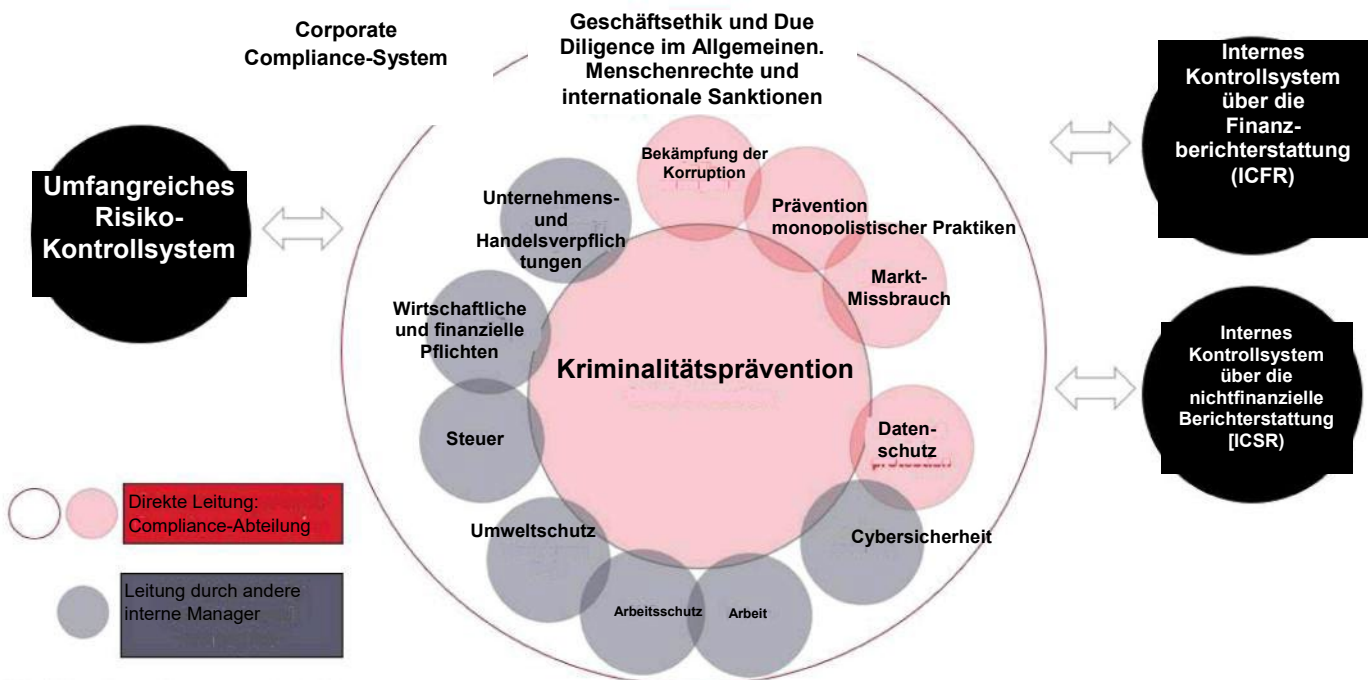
Corporate Compliance-System

Geschäftsethik und Due Diligence im Allgemeinen. Menschenrechte und internationale Sanktionen

Internes Kontrollsystem über die Finanzberichterstattung (ICFR)

Umfangreiches Risiko-Kontrollsystem

Bekämpfung der Korruption

Unternehmens- und Handelsverpflichtungen

Prävention monopolistischer Praktiken

Markt-Missbrauch

Wirtschaftliche und finanzielle Pflichten

Kriminalitätsprävention

Internes Kontrollsystem über die nichtfinanzielle Berichterstattung [ICSR)

Steuer

Datenschutz

Direkte Leitung: Compliance-Abteilung

Umweltschutz

Cybersicherheit

Leitung durch andere interne Manager

Arbeitsschutz

Arbeit